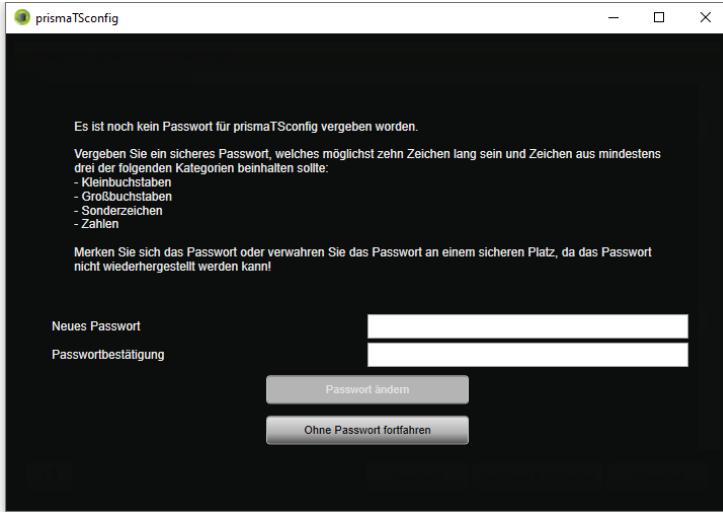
prismaTSconfig

Es ist noch kein Passwort für prismaTSconfig vergeben worden.

Vergeben Sie ein sicheres Passwort, welches möglichst zehn Zeichen lang sein und Zeichen aus mindestens drei der folgenden Kategorien beinhalten sollte:
- Kleinbuchstaben
- Großbuchstaben
- Sonderzeichen
- Zahlen

Merken Sie sich das Passwort oder verwahren Sie das Passwort an einem sicheren Platz, da das Passwort nicht wiederhergestellt werden kann!

Neues Passwort

Passwortbestätigung

Passwort ändern

Ohne Passwort fortfahren